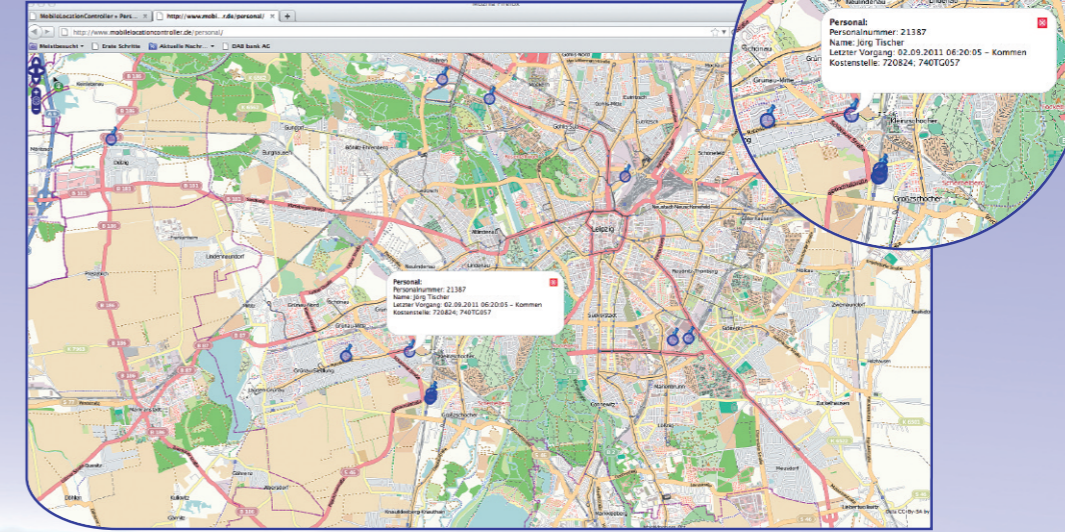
MobileLocationController » Pers...
http://www.mobil...r.de/personal/
+
http://www.mobilelocationcontroller.de/personal/
Meistbesucht
Erste Schritte
Aktuelle Nachr...
DAB bank AG

Personal:
Personalnummer: 21387
Name: Jörg Tischer
Letzter Vorgang: 02.09.2011 06:20:05 – Kommen
Kostenstelle: 720824; 740TG057

Leipzig

Personal:
Personalnummer: 21387
Name: Jörg Tischer
Letzter Vorgang: 02.09.2011 06:20:05 – Kommen
Kostenstelle: 720824; 740TG057